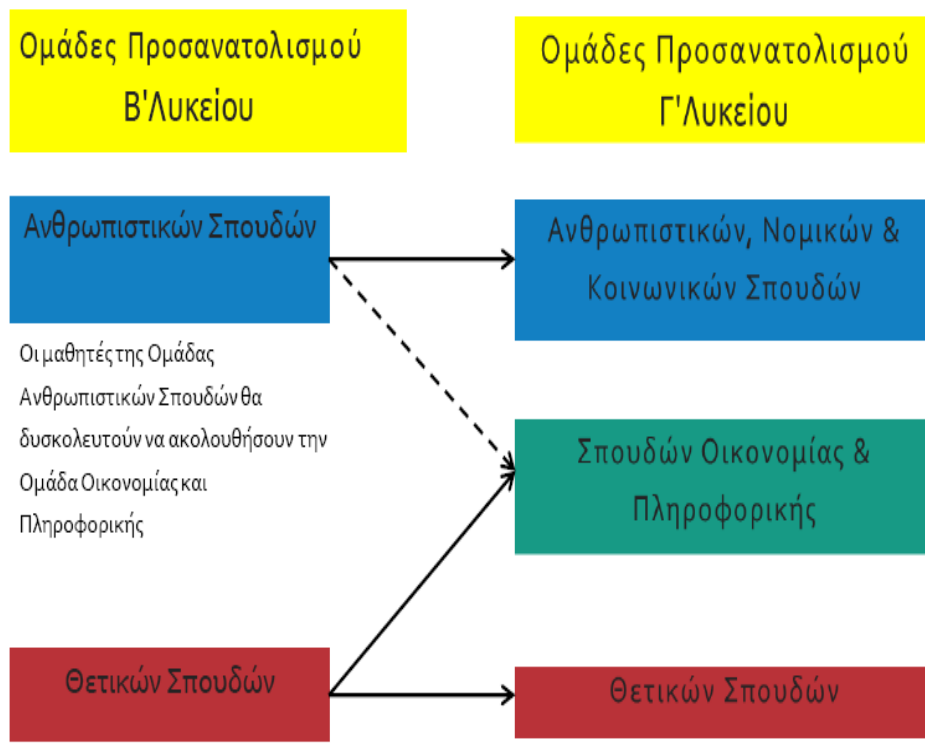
Ομάδες Προσανατολισμού Β'Λυκείου

Ομάδες Προσανατολισμού Γ'Λυκείου

Ανθρωπιστικών Σπουδών

Ανθρωπιστικών, Νομικών & Κοινωνικών Σπουδών

Οι μαθητές της Ομάδας Ανθρωπιστικών Σπουδών θα δυσκολευτούν να ακολουθήσουν την Ομάδα Οικονομίας και Πληροφορικής

Σπουδών Οικονομίας & Πληροφορικής

Θετικών Σπουδών

Θετικών Σπουδών